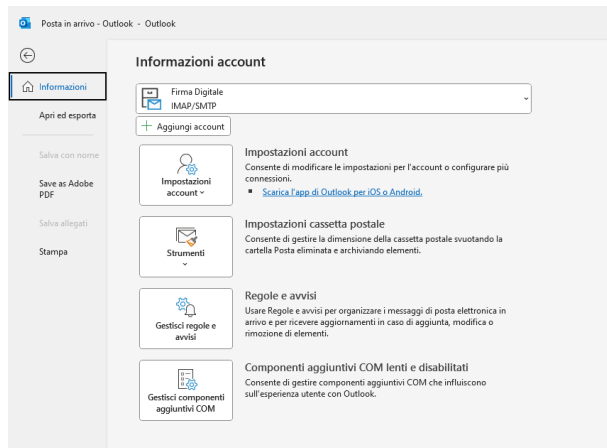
Posta in arrivo - Outlook - Outlook

Informazioni

Apri ed esporta

Salva con nome

Save as Adobe PDF

Salva allegati

Stampa

Informazioni account

Firma Digitale
IMAP/SMTP

+ Aggiungi account

Impostazioni account

Impostazioni account
Consente di modificare le impostazioni per l'account o configurare più connessioni.
Scarica l'app di Outlook per iOS o Android.

Strumenti

Impostazioni cassetta postale
Consente di gestire la dimensione della cassetta postale svuotando la cartella Posta eliminata e archiviando elementi.

Gestisci regole e avvisi

Regole e avvisi
Usare Regole e avvisi per organizzare i messaggi di posta elettronica in arrivo e per ricevere aggiornamenti in caso di aggiunta, modifica o rimozione di elementi.

Gestisci componenti aggiuntivi COM

Componenti aggiuntivi COM lenti e disabilitati
Consente di gestire componenti aggiuntivi COM che influiscono sull'esperienza utente con Outlook.